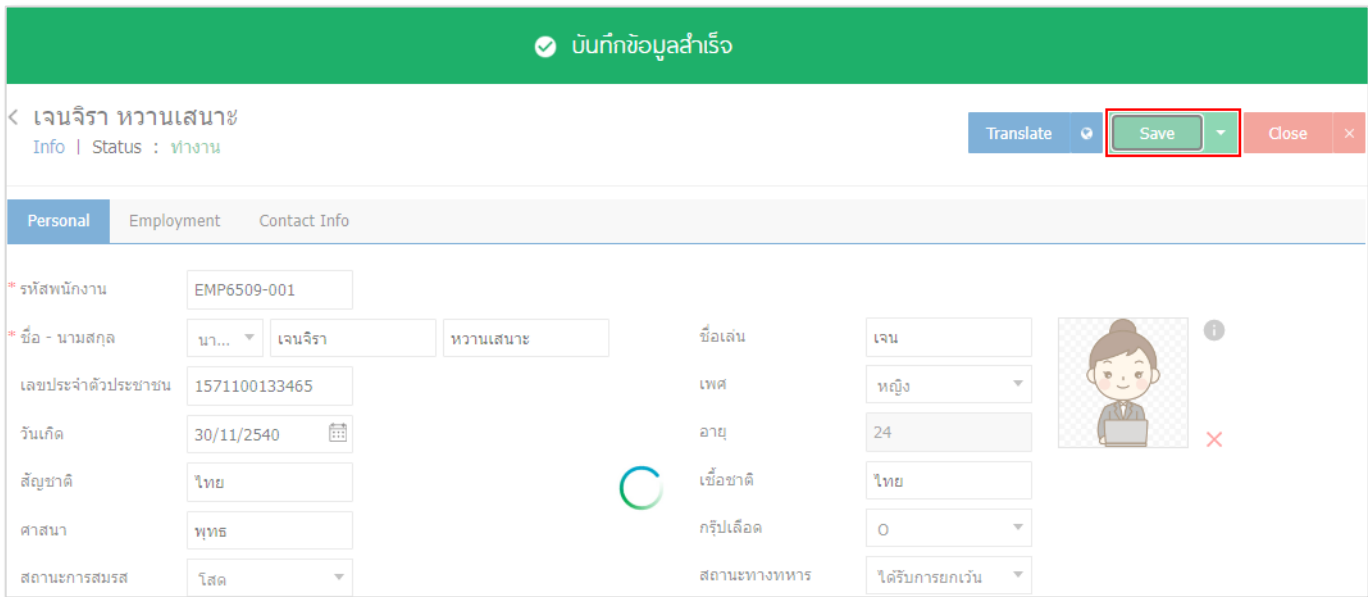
บันทึกข้อมูลสำเร็จ

เจนจิรา หวานเสนาะ
Info | Status : ทำงาน

Translate
Save
Close
×

Personal
Employment
Contact Info

* รหัสพนักงาน EMP6509-001
* ชื่อ - นามสกุล นา... เจนจิรา หวานเสนาะ
ชื่อเล่น เจน
เลขประจำตัวประชาชน 1571100133465
เพศ หญิง
วันเกิด 30/11/2540
อายุ 24
สัญชาติ ไทย
เชื้อชาติ ไทย
ศาสนา พุทธ
กรุ๊ปเลือด O
สถานะการสมรส โสด
สถานะทางทหาร ได้รับการยกเว้น